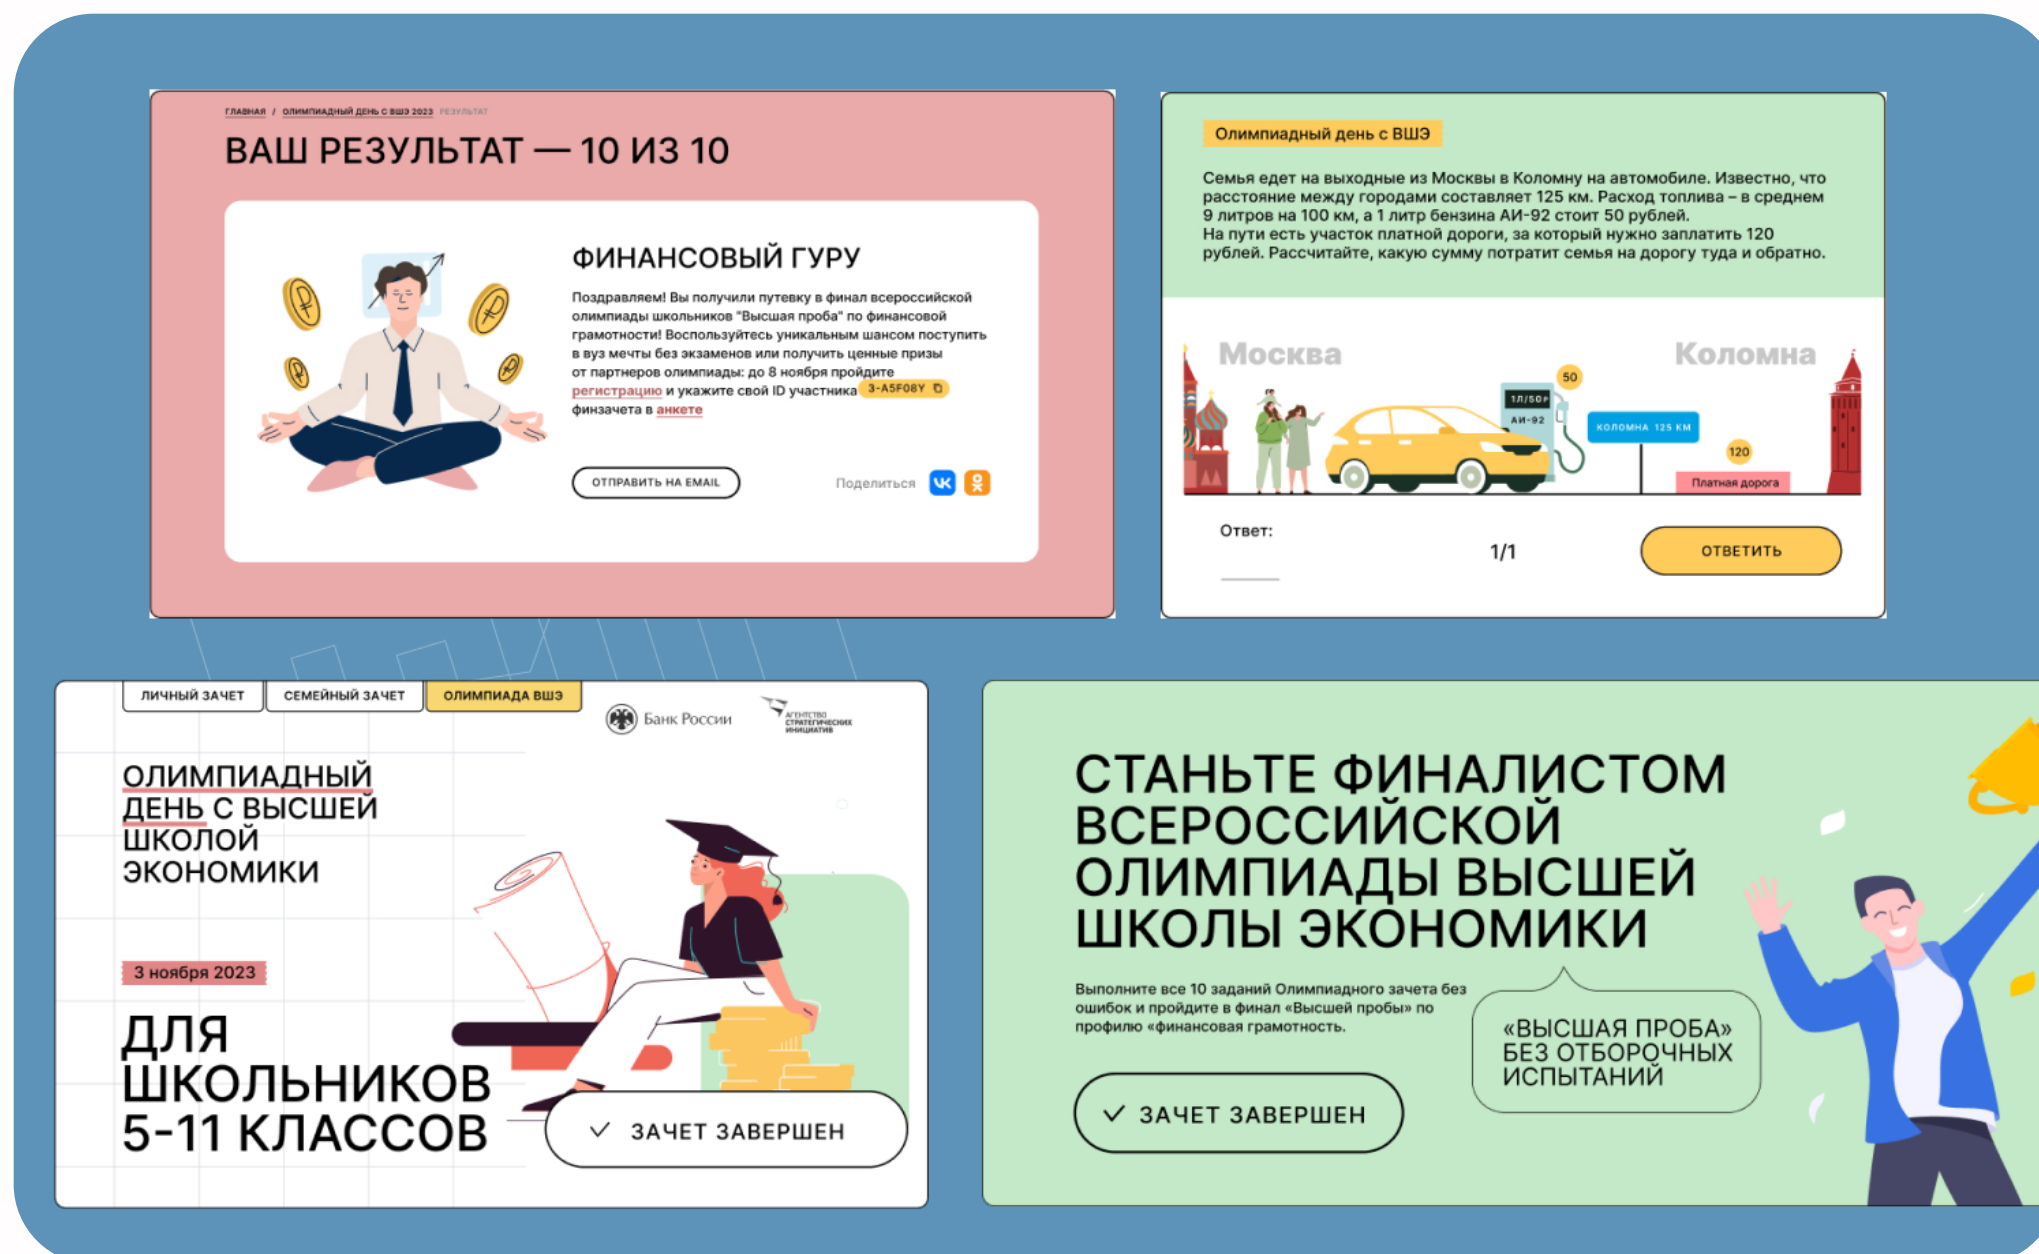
ГЛАВНАЯ / ОЛИМПИАДНЫЙ ДЕНЬ С ВШЭ 2023 РЕЗУЛЬТАТ

ВАШ РЕЗУЛЬТАТ — 10 ИЗ 10

ФИНАНСОВЫЙ ГУРУ

Поздравляем! Вы получили путевку в финал всероссийской олимпиады школьников "Высшая проба" по финансовой грамотности! Воспользуйтесь уникальным шансом поступить в вуз мечты без экзаменов или получить ценные призы от партнеров олимпиады: до 8 ноября пройдите регистрацию и укажите свой ID участника 3-A5F08Y финзачета в анкете

ОТПРАВИТЬ НА EMAIL

Поделиться

Олимпиадный день с ВШЭ

Семья едет на выходные из Москвы в Коломну на автомобиле. Известно, что расстояние между городами составляет 125 км. Расход топлива – в среднем 9 литров на 100 км, а 1 литр бензина АИ-92 стоит 50 рублей.
На пути есть участок платной дороги, за который нужно заплатить 120 рублей. Рассчитайте, какую сумму потратит семья на дорогу туда и обратно.

Москва

Коломна

50

1Л/50Р

АИ-92

КОЛОМНА 125 КМ

120

Платная дорога

Ответ:

1/1

ОТВЕТИТЬ

ЛИЧНЫЙ ЗАЧЕТ

СЕМЕЙНЫЙ ЗАЧЕТ

ОЛИМПИАДА ВШЭ

Банк России

АГЕНТСТВО СТРАТЕГИЧЕСКИХ ИНИЦИАТИВ

ОЛИМПИАДНЫЙ ДЕНЬ С ВЫСШЕЙ ШКОЛОЙ ЭКОНОМИКИ

3 ноября 2023

ДЛЯ ШКОЛЬНИКОВ 5-11 КЛАССОВ

ЗАЧЕТ ЗАВЕРШЕН

СТАНЬТЕ ФИНАЛИСТОМ ВСЕРОССИЙСКОЙ ОЛИМПИАДЫ ВЫСШЕЙ ШКОЛЫ ЭКОНОМИКИ

Выполните все 10 заданий Олимпиадного зачета без ошибок и пройдите в финал «Высшей пробы» по профилю «финансовая грамотность».

«ВЫСШАЯ ПРОБА» БЕЗ ОТБОРОЧНЫХ ИСПЫТАНИЙ

ЗАЧЕТ ЗАВЕРШЕН